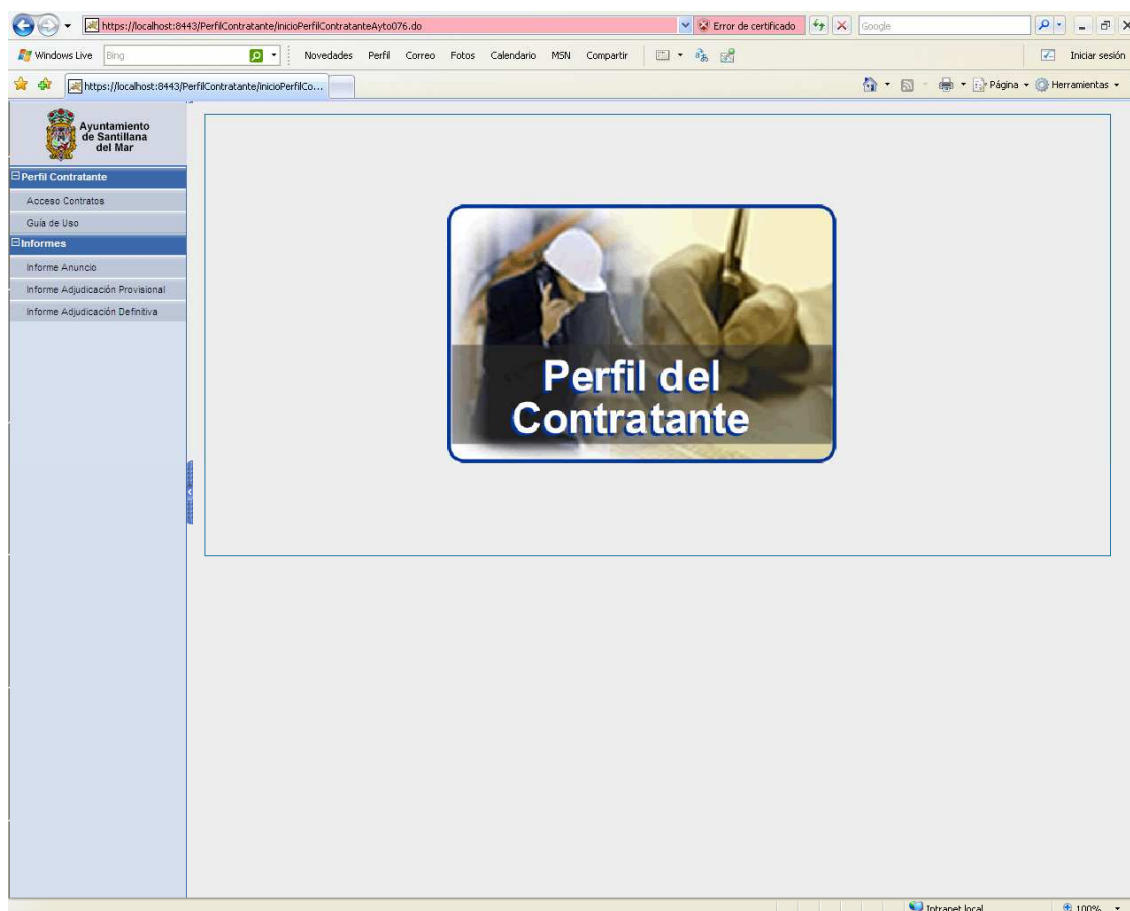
https://localhost:8443/PerfilContratante/InicioPerfilContratanteAyto076.do
Error de certificado
Google

Windows Live Bing Novedades Perfil Correo Fotos Calendario MSN Compartir Iniciar sesión

https://localhost:8443/PerfilContratante/inicioPerfilCo...
Página Herramientas

Ayuntamiento de Santillana del Mar

Perfil Contratante
Acceso Contratos
Guía de Uso
Informes
Informe Anuncio
Informe Adjudicación Provisional
Informe Adjudicación Definitiva

Perfil del Contratante

Intranet local
100%